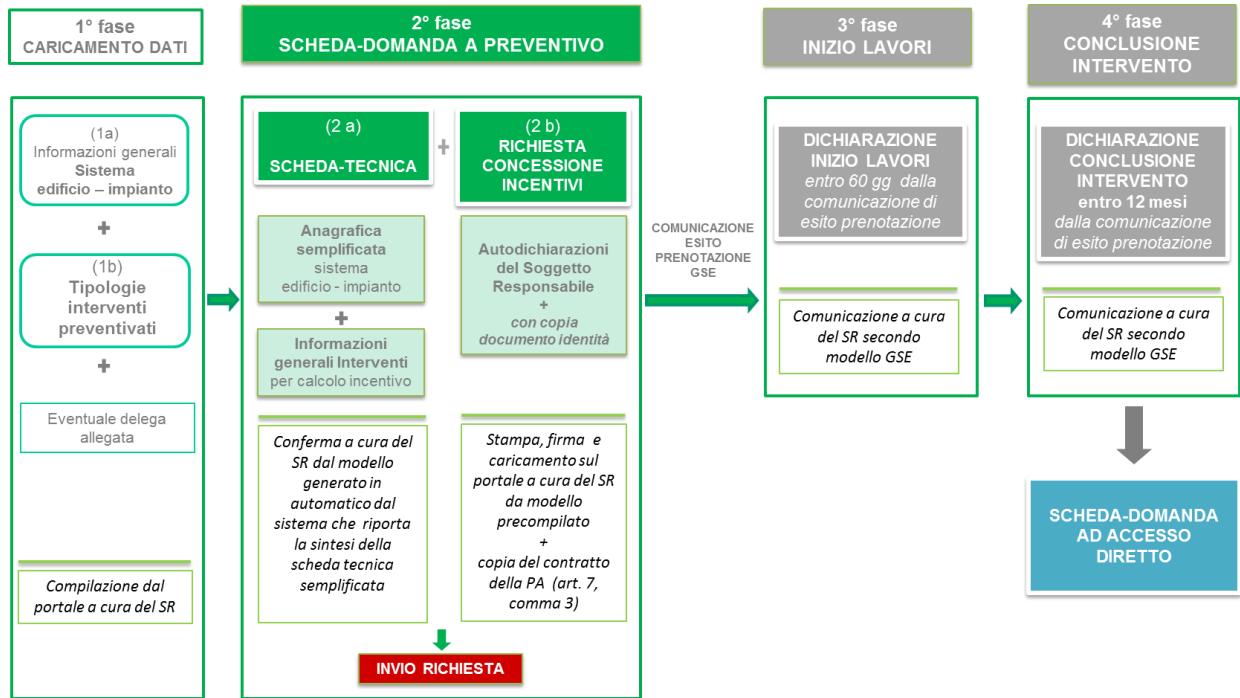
1° fase
CARICAMENTO DATI

(1a)
Informazioni generali
Sistema
edificio – impianto

+

(1b)
Tipologie interventi preventivati

+

Eventuale delega allegata

Compilazione dal portale a cura del SR

2° fase
SCHEDA-DOMANDA A PREVENTIVO

(2 a)
SCHEDA-TECNICA

+

(2 b)
RICHIESTA CONCESSIONE INCENTIVI

Anagrafica semplificata
sistema
edificio - impianto

+

Informazioni generali Interventi
per calcolo incentivo

Autodichiarazioni del Soggetto Responsabile
+
con copia documento identità

Conferma a cura del SR dal modello generato in automatico dal sistema che riporta la sintesi della scheda tecnica semplificata

Stampa, firma e caricamento sul portale a cura del SR da modello precompilato
+
copia del contratto della PA (art. 7, comma 3)

INVIO RICHIESTA

COMUNICAZIONE ESITO PRENOTAZIONE GSE

3° fase
INIZIO LAVORI

DICHIARAZIONE INIZIO LAVORI
entro 60 gg dalla comunicazione di esito prenotazione

Comunicazione a cura del SR secondo modello GSE

4° fase
CONCLUSIONE INTERVENTO

DICHIARAZIONE CONCLUSIONE INTERVENTO
entro 12 mesi
dalla comunicazione di esito prenotazione

Comunicazione a cura del SR secondo modello GSE

SCHEDA-DOMANDA AD ACCESSO DIRETTO